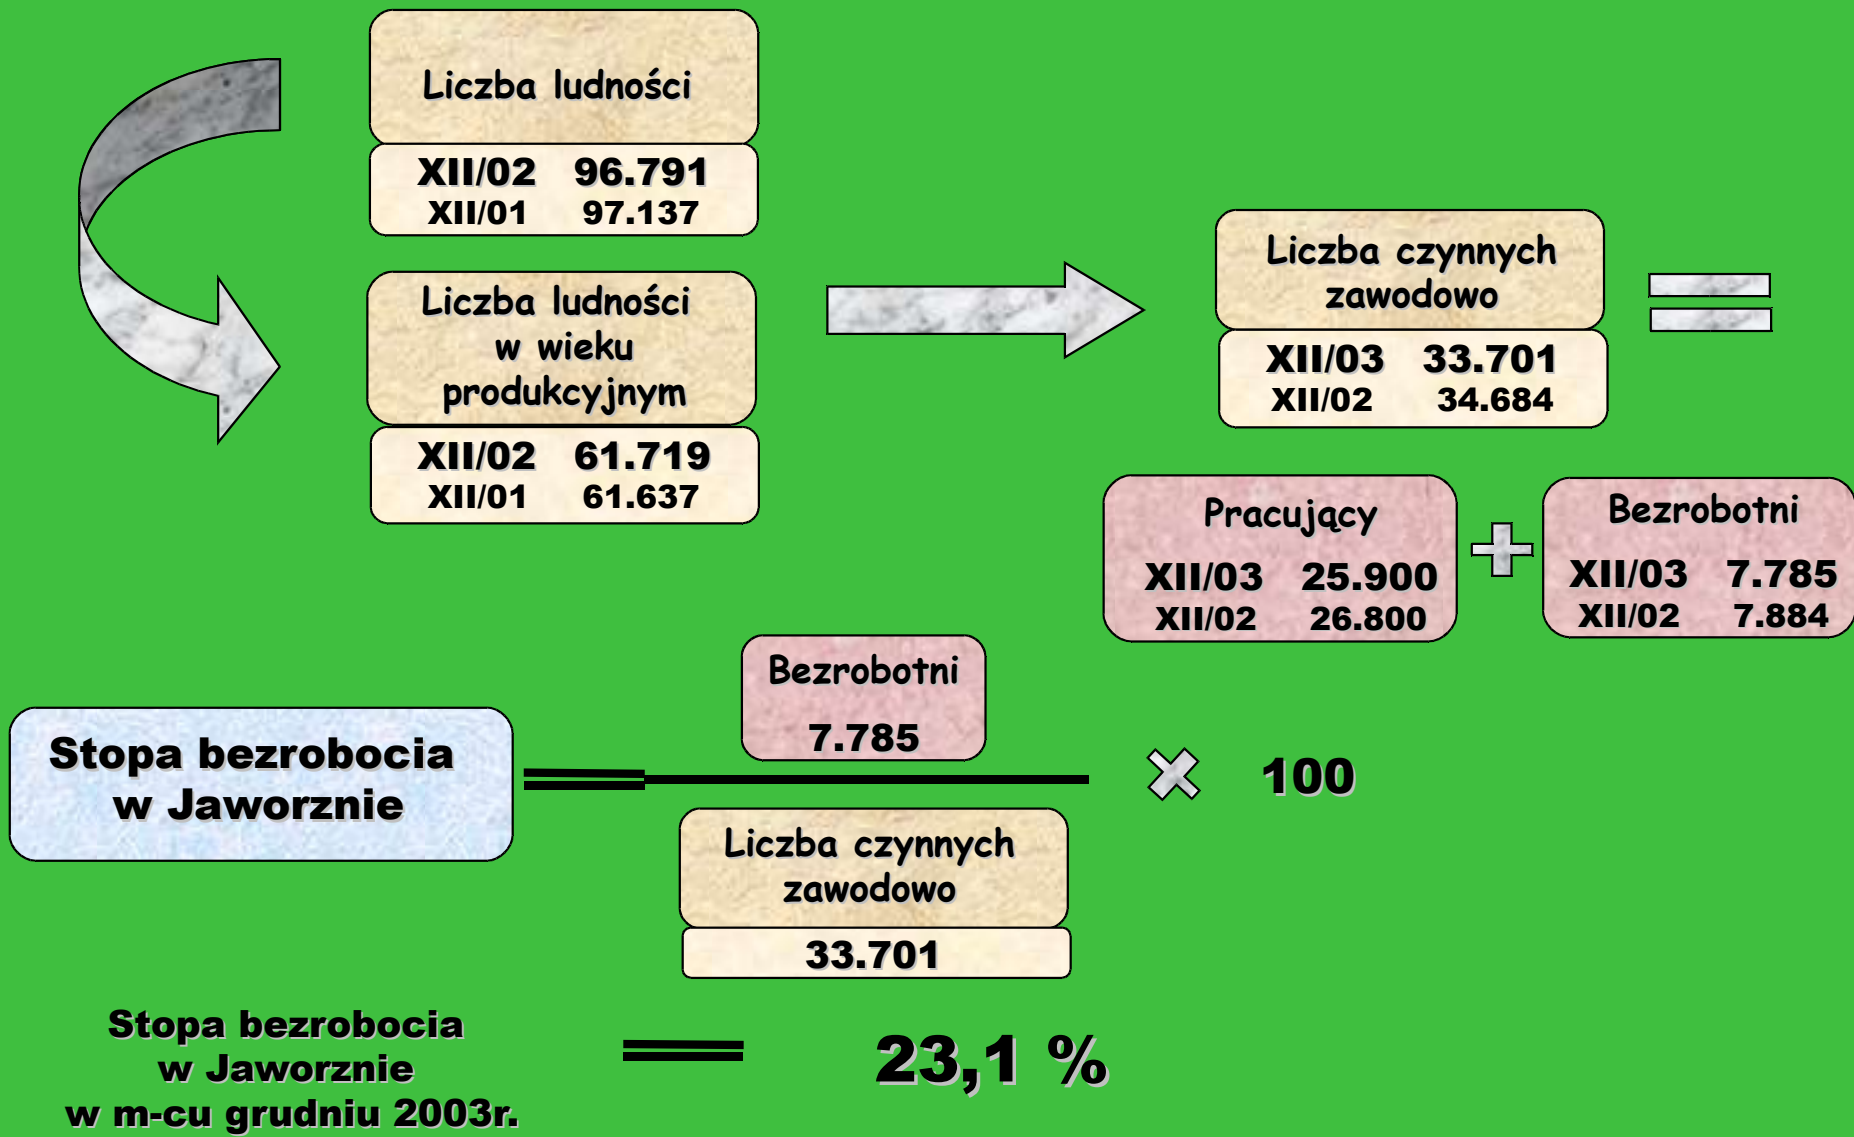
Liczba ludności

XII/02 96.791
XII/01 97.137

Liczba ludności w wieku produkcyjnym

XII/02 61.719
XII/01 61.637

Liczba czynnych zawodowo

XII/03 33.701
XII/02 34.684

Pracujący
XII/03 25.900
XII/02 26.800

Bezrobotni
XII/03 7.785
XII/02 7.884

Stopa bezrobocia w Jaworznie

Bezrobotni
7.785

Liczba czynnych zawodowo
33.701

100

Stopa bezrobocia w Jaworznie w m-cu grudniu 2003r.

23,1 %